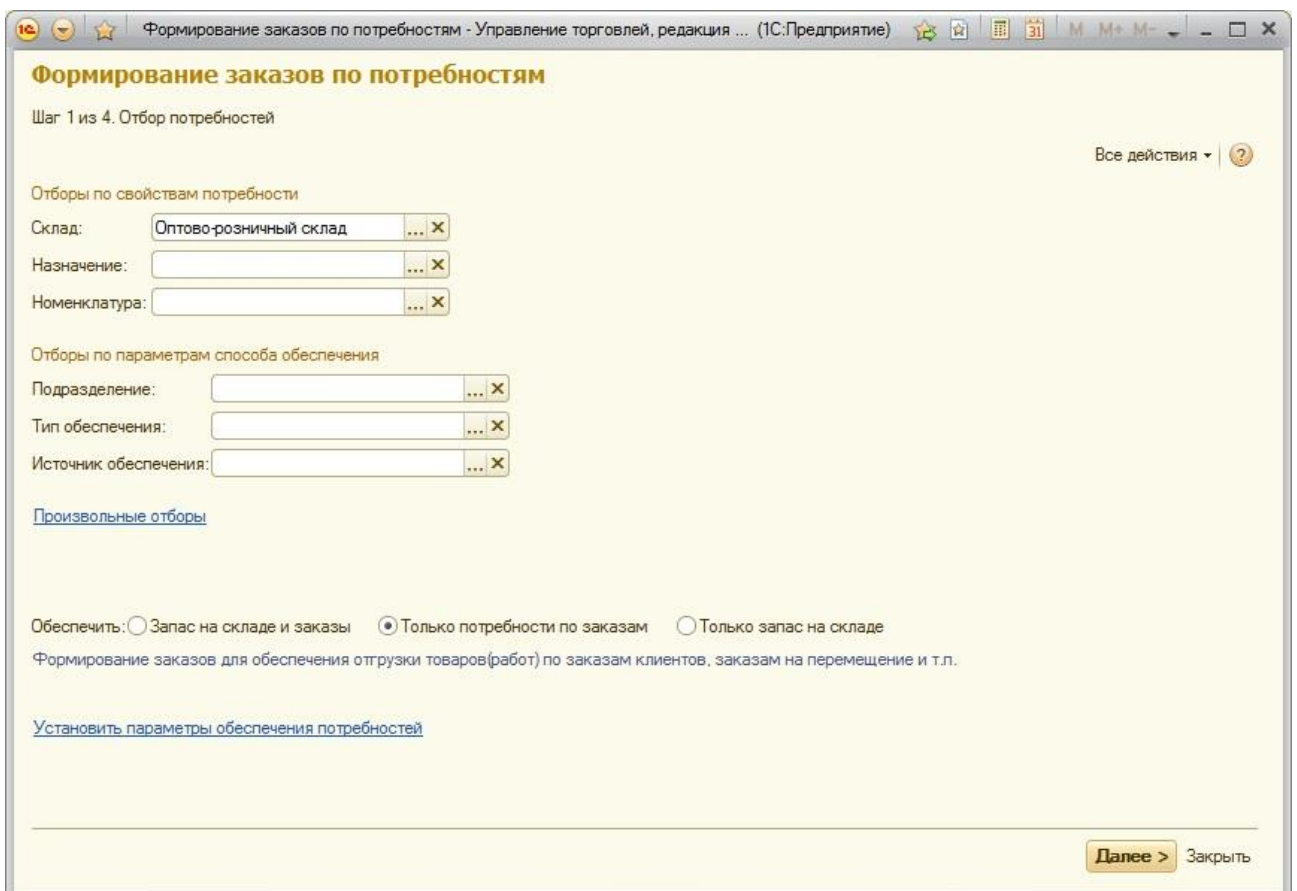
Формирование заказов по потребностям - Управление торговлей, редакция ... (1С:Предприятие) M M+ M-

Формирование заказов по потребностям

Шаг 1 из 4. Отбор потребностей

Все действия ▾ ?

Отборы по свойствам потребности

Склад: Оптово-розничный склад ... ×

Назначение: ... ×

Номенклатура: ... ×

Отборы по параметрам способа обеспечения

Подразделение: ... ×

Тип обеспечения: ... ×

Источник обеспечения: ... ×

Произвольные отборы

Обеспечить: Запас на складе и заказы Только потребности по заказам Только запас на складе

Формирование заказов для обеспечения отгрузки товаров(работ) по заказам клиентов, заказам на перемещение и т.п.

Установить параметры обеспечения потребностей

Далее > Закрыть